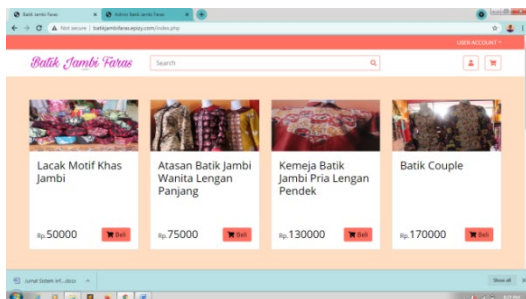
Batik Jambi Faras
Admin Batik Jambi Faras
Not secure | batikjambifaras.epizy.com/index.php
USER ACCOUNT
Batik Jambi Faras
Search

Lacak Motif Khas Jambi
Rp.50000
Beli

Atasan Batik Jambi Wanita Lengan Panjang
Rp.75000
Beli

Kemeja Batik Jambi Pria Lengan Pendek
Rp.130000
Beli

Batik Couple
Rp.170000
Beli

Jurnal Sistem inf....docx
Show all